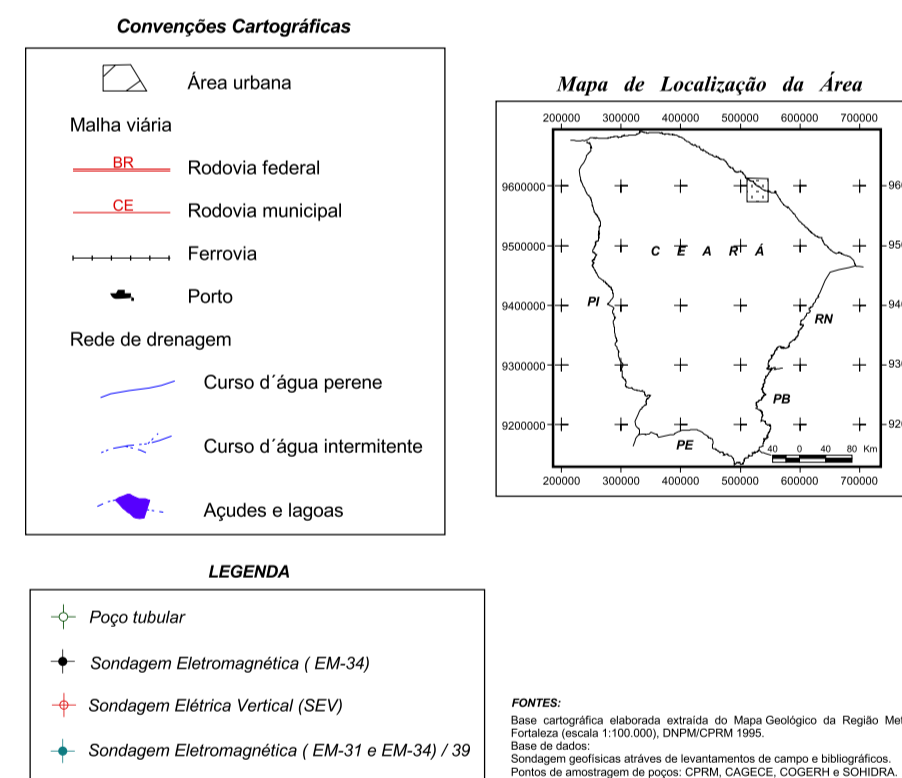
Convenções Cartográficas

Área urbana

Malha viária

BR Rodovia federal

CE Rodovia municipal

Ferrovia

Porto

Rede de drenagem

Curso d´água perene

Curso d´água intermitente

Açudes e lagoas

Mapa de Localização da Área

200000 300000 400000 500000 600000 700000

9600000 9500000 9400000 9300000 9200000

96 95 94 93 92

C E A R Á

PI RN PB PE

40 0 40 80 Km

200000 300000 400000 500000 600000 700000

LEGENDA

Poço tubular

Sondagem Eletromagnética ( EM-34)

Sondagem Elétrica Vertical (SEV)

Sondagem Eletromagnética ( EM-31 e EM-34) / 39

FONTES:

Base cartográfica elaborada extraída do Mapa Geológico da Região Me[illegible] Fortaleza (escala 1:100.000), DNPM/CPRM 1995.
Base de dados:
Sondagem geofísicas atráves de levantamentos de campo e bibliográficos.
Pontos de amostragem de poços: CPRM, CAGECE, COGERH e SOHIDRA.